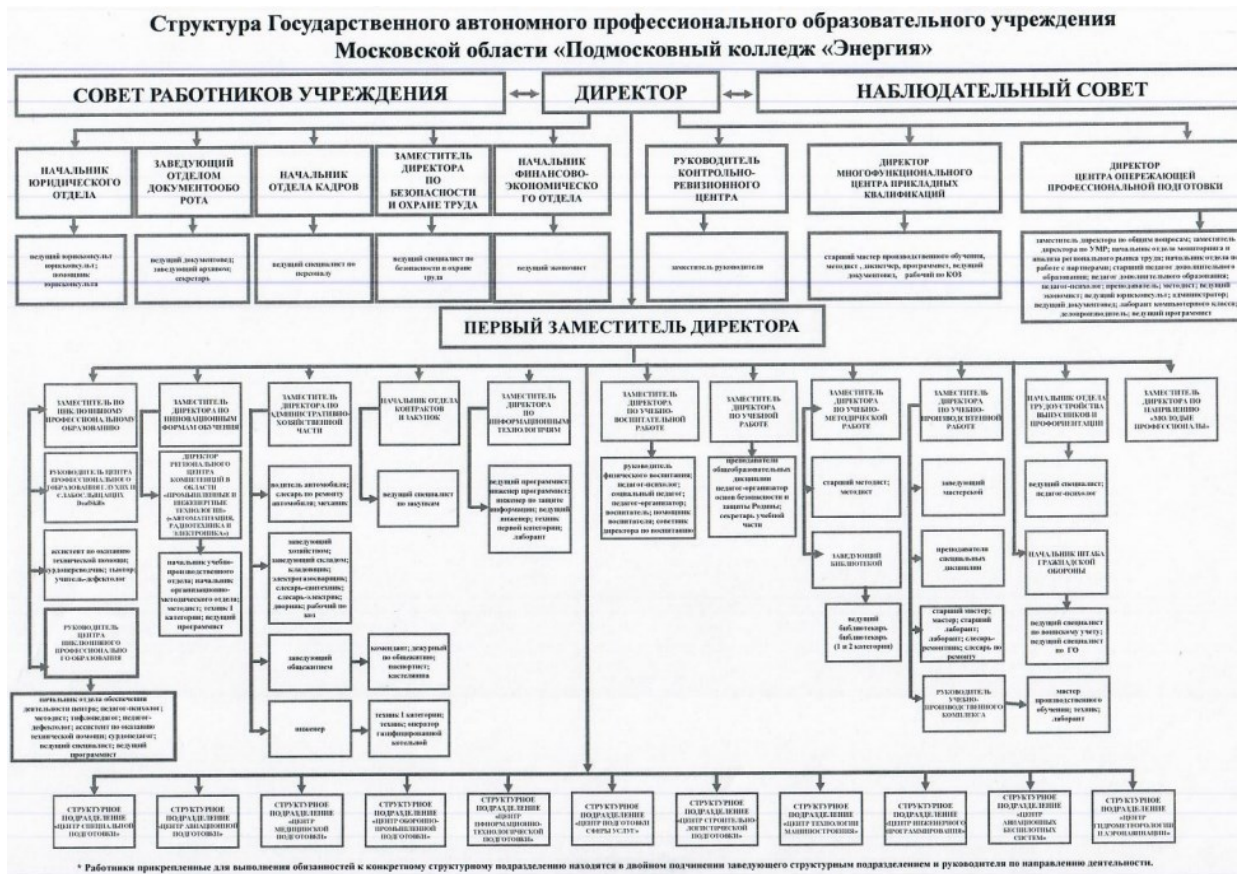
Структура Государственного автономного профессионального образовательного учреждения Московской области «Подмосковный колледж «Энергия»

СОВЕТ РАБОТНИКОВ УЧРЕЖДЕНИЯ

ДИРЕКТОР

НАБЛЮДАТЕЛЬНЫЙ СОВЕТ

НАЧАЛЬНИК ЮРИДИЧЕСКОГО ОТДЕЛА

ведущий юрисконсульт юрисконсульт; помощник юрисконсульта

ЗАВЕДУЮЩИЙ ОТДЕЛОМ ДОКУМЕНТООБОРОТА

ведущий документовед; заведующий архивом; секретарь

НАЧАЛЬНИК ОТДЕЛА КАДРОВ

ведущий специалист по персоналу

ЗАМЕСТИТЕЛЬ ДИРЕКТОРА ПО БЕЗОПАСНОСТИ И ОХРАНЕ ТРУДА

ведущий специалист по безопасности и охране труда

НАЧАЛЬНИК ФИНАНСОВО-ЭКОНОМИЧЕСКОГО ОТДЕЛА

ведущий экономист

РУКОВОДИТЕЛЬ КОНТРОЛЬНО-РЕВИЗИОННОГО ЦЕНТРА

заместитель руководителя

ДИРЕКТОР МНОГОФУНКЦИОНАЛЬНОГО ЦЕНТРА ПРИКЛАДНЫХ КВАЛИФИКАЦИЙ

старший мастер производственного обучения, методист, инженер, программист, ведущий документовед, рабочий по КОЗ

ДИРЕКТОР ЦЕНТРА ОПЕРЕЖАЮЩЕЙ ПРОФЕССИОНАЛЬНОЙ ПОДГОТОВКИ

заместитель директора по общим вопросам; заместитель директора по УМР; начальник отдела мониторинга и анализа регионального рынка труда; начальник отдела по работе с партнерами; старший педагог дополнительного образования; педагог дополнительного образования; педагог-психолог; преподаватель; методист; ведущий экономист; ведущий юрисконсульт; администратор; ведущий документовед; лаборант компьютерного класса; делопроизводитель; ведущий программист

ПЕРВЫЙ ЗАМЕСТИТЕЛЬ ДИРЕКТОРА

ЗАМЕСТИТЕЛЬ ПО ИНКЛЮЗИВНОМУ ПРОФЕССИОНАЛЬНОМУ ОБРАЗОВАНИЮ

РУКОВОДИТЕЛЬ ЦЕНТРА ПРОФЕССИОНАЛЬНОГО ОБРАЗОВАНИЯ ГЛУХИХ И СЛАБОСЛЫШАЩИХ DeafSkills

ассистент по оказанию технической помощи; сурдопереводчик; тьютор; учитель-дефектолог

РУКОВОДИТЕЛЬ ЦЕНТРА ИНКЛЮЗИВНОГО ПРОФЕССИОНАЛЬНОГО ОБРАЗОВАНИЯ

начальник отдела обеспечения деятельности центра; педагог-психолог; методист; тифлопедагог; педагог-дефектолог; ассистент по оказанию технической помощи; сурдопедагог; ведущий специалист; ведущий программист

ЗАМЕСТИТЕЛЬ ДИРЕКТОРА ПО ИННОВАЦИОННЫМ ФОРМАМ ОБУЧЕНИЯ

ДИРЕКТОР РЕГИОНАЛЬНОГО ЦЕНТРА КОМПЕТЕНЦИЙ В ОБЛАСТИ «ПРОМЫШЛЕННЫЕ И ИНЖЕНЕРНЫЕ ТЕХНОЛОГИИ» («АВТОМАТИЗАЦИЯ, РАДИОТЕХНИКА И ЭЛЕКТРОНИКА»)

начальник учебно-производственного отдела; начальник организационно-методического отдела; методист; техник I категории; ведущий программист

ЗАМЕСТИТЕЛЬ ДИРЕКТОРА ПО АДМИНИСТРАТИВНО-ХОЗЯЙСТВЕННОЙ ЧАСТИ

водитель автомобиля; слесарь по ремонту автомобилей; механик

заведующий хозяйством; заведующий складом; кладовщик; электрогазосварщик; слесарь-сантехник; слесарь-электрик; дворник; рабочий по КОЗ

заведующий общежитием

комендант; дежурный по общежитию; воспитатель; кастелянша

инженер

техник I категории; техник; оператор газифицированной котельной

НАЧАЛЬНИК ОТДЕЛА КОНТРАКТОВ И ЗАКУПОК

ведущий специалист по закупкам

ЗАМЕСТИТЕЛЬ ДИРЕКТОРА ПО ИНФОРМАЦИОННЫМ ТЕХНОЛОГИЯМ

ведущий программист; инженер программист; инженер по защите информации; ведущий инженер; техник первой категории; лаборант

ЗАМЕСТИТЕЛЬ ДИРЕКТОРА ПО УЧЕБНО-ВОСПИТАТЕЛЬНОЙ РАБОТЕ

руководитель физического воспитания; педагог-психолог; социальный педагог; педагог-организатор; воспитатель; помощник воспитателя; советник директора по воспитанию

ЗАМЕСТИТЕЛЬ ДИРЕКТОРА ПО УЧЕБНОЙ РАБОТЕ

преподаватели общеобразовательных дисциплин; педагог-организатор основ безопасности и защиты Родины; секретарь учебной части

ЗАМЕСТИТЕЛЬ ДИРЕКТОРА ПО УЧЕБНО-МЕТОДИЧЕСКОЙ РАБОТЕ

старший методист; методист

ЗАВЕДУЮЩИЙ БИБЛИОТЕКОЙ

ведущий библиотекарь, библиотекарь (1 и 2 категории)

ЗАМЕСТИТЕЛЬ ДИРЕКТОРА ПО УЧЕБНО-ПРОИЗВОДСТВЕННОЙ РАБОТЕ

заведующий мастерской

преподаватели специальных дисциплин

старший мастер; мастер; старший лаборант; лаборант; слесарь-ремонтник; слесарь по ремонту

РУКОВОДИТЕЛЬ УЧЕБНО-ПРОИЗВОДСТВЕННОГО КОМПЛЕКСА

мастер производственного обучения; техник; лаборант

НАЧАЛЬНИК ОТДЕЛА ТРУДОУСТРОЙСТВА ВЫПУСКНИКОВ И ПРОФОРИЕНТАЦИИ

ведущий специалист; педагог-психолог

НАЧАЛЬНИК ШТАБА ГРАЖДАНСКОЙ ОБОРОНЫ

ведущий специалист по воинскому учету; ведущий специалист по ГО

ЗАМЕСТИТЕЛЬ ДИРЕКТОРА ПО НАПРАВЛЕНИЮ «МОЛОДЫЕ ПРОФЕССИОНАЛЫ»

СТРУКТУРНОЕ ПОДРАЗДЕЛЕНИЕ «ЦЕНТР СПЕЦИАЛЬНОЙ ПОДГОТОВКИ»

СТРУКТУРНОЕ ПОДРАЗДЕЛЕНИЕ «ЦЕНТР АВИАЦИОННОЙ ПОДГОТОВКИ»

СТРУКТУРНОЕ ПОДРАЗДЕЛЕНИЕ «ЦЕНТР МЕДИЦИНСКОЙ ПОДГОТОВКИ»

СТРУКТУРНОЕ ПОДРАЗДЕЛЕНИЕ «ЦЕНТР ОБОРОННО-ПРОМЫШЛЕННОЙ ПОДГОТОВКИ»

СТРУКТУРНОЕ ПОДРАЗДЕЛЕНИЕ «ЦЕНТР ИНФОРМАЦИОННО-ТЕХНОЛОГИЧЕСКОЙ ПОДГОТОВКИ»

СТРУКТУРНОЕ ПОДРАЗДЕЛЕНИЕ «ЦЕНТР ПОДГОТОВКИ СФЕРЫ УСЛУГ»

СТРУКТУРНОЕ ПОДРАЗДЕЛЕНИЕ «ЦЕНТР СТРОИТЕЛЬНО-ЛОГИСТИЧЕСКОЙ ПОДГОТОВКИ»

СТРУКТУРНОЕ ПОДРАЗДЕЛЕНИЕ «ЦЕНТР ТЕХНОЛОГИИ МАШИНОСТРОЕНИЯ»

СТРУКТУРНОЕ ПОДРАЗДЕЛЕНИЕ «ЦЕНТР ИНЖЕНЕРНОГО ПРОГРАММИРОВАНИЯ»

СТРУКТУРНОЕ ПОДРАЗДЕЛЕНИЕ «ЦЕНТР АВИАЦИОННЫХ БЕСПИЛОТНЫХ СИСТЕМ»

СТРУКТУРНОЕ ПОДРАЗДЕЛЕНИЕ «ЦЕНТР ГИДРОМЕТЕОРОЛОГИИ И АЭРОНАВИГАЦИИ»

* Работники прикрепленные для выполнения обязанностей к конкретному структурному подразделению находятся в двойном подчинении заведующего структурным подразделением и руководителя по направлению деятельности.